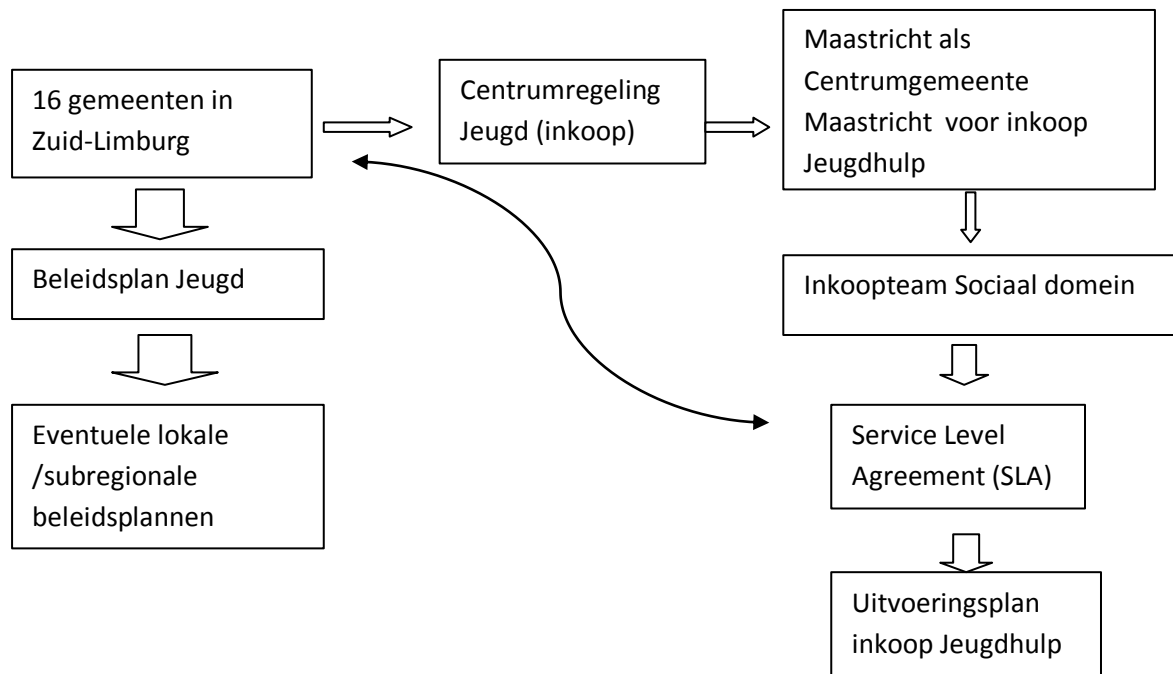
16 gemeenten in Zuid-Limburg

Centrumregeling Jeugd (inkoop)

Maastricht als Centrumgemeente Maastricht voor inkoop Jeugdhulp

Beleidsplan Jeugd

Inkoopteam Sociaal domein

Eventuele lokale /subregionale beleidsplannen

Service Level Agreement (SLA)

Uitvoeringsplan inkoop Jeugdhulp